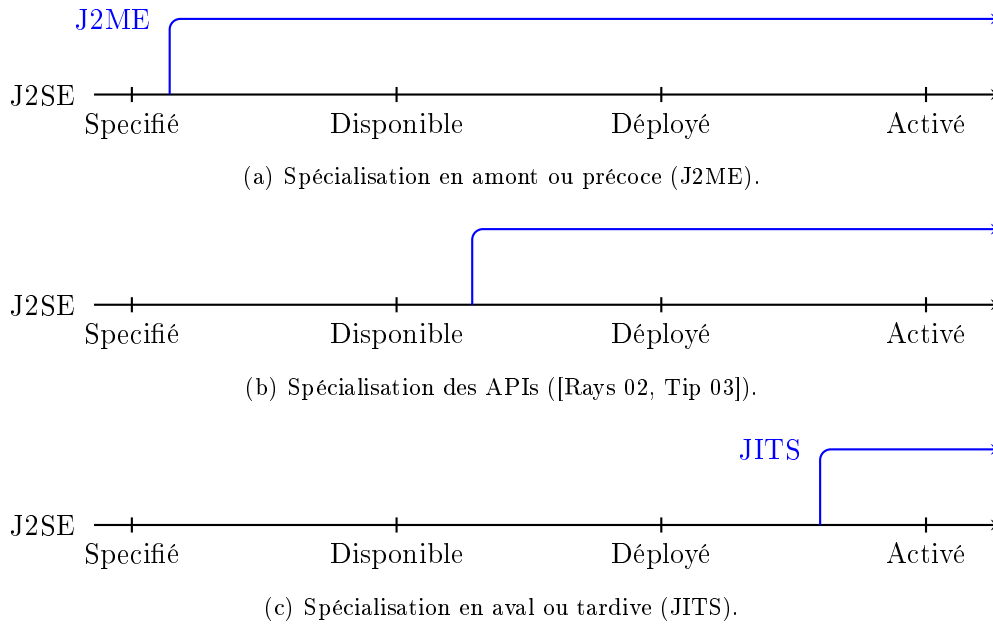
J2ME

J2SE

Specifié Disponible Déployé Activé

(a) Spécialisation en amont ou précoce (J2ME).

J2SE

Specifié Disponible Déployé Activé

(b) Spécialisation des APIs ([Rays 02, Tip 03]).

JITS

J2SE

Specifié Disponible Déployé Activé

(c) Spécialisation en aval ou tardive (JITS).